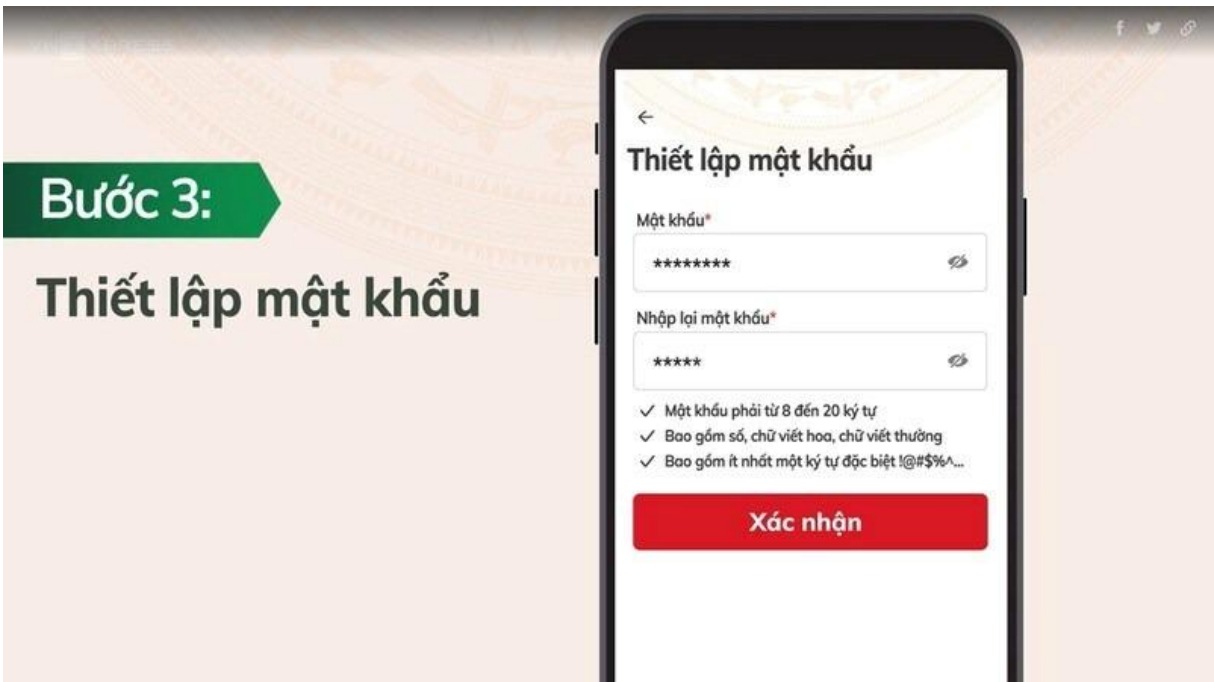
Bước 3:

Thiết lập mật khẩu

←

Thiết lập mật khẩu

Mật khẩu*

********

Nhập lại mật khẩu*

*****

✓ Mật khẩu phải từ 8 đến 20 ký tự
✓ Bao gồm số, chữ viết hoa, chữ viết thường
✓ Bao gồm ít nhất một ký tự đặc biệt !@#$%^...

Xác nhận